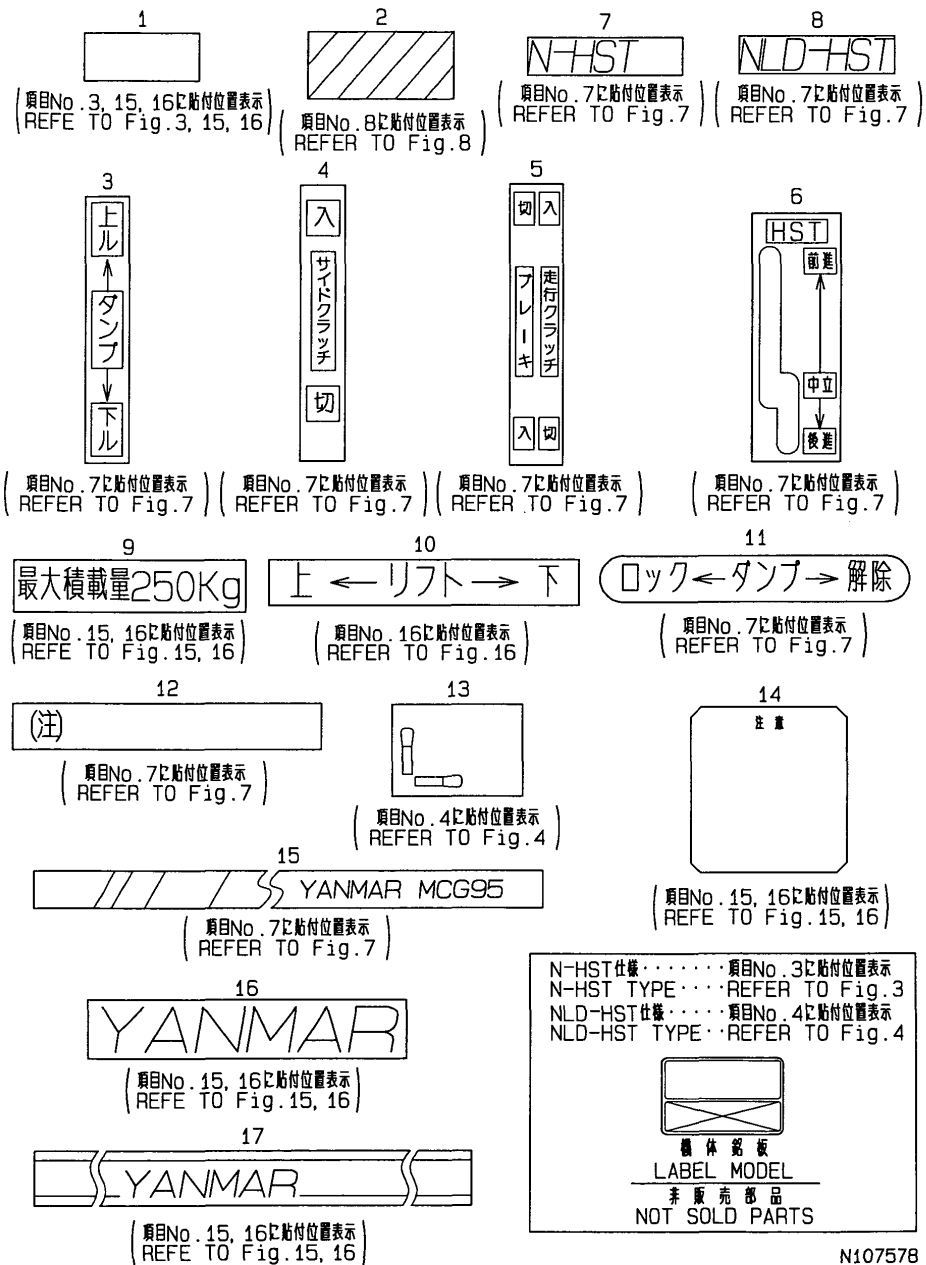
1

(項目No.3, 15, 16に貼付位置表示 REFE TO Fig.3, 15, 16)

2

(項目No.8に貼付位置表示 REFER TO Fig.8)

7

N-HST

(項目No.7に貼付位置表示 REFER TO Fig.7)

8

NLD-HST

(項目No.7に貼付位置表示 REFER TO Fig.7)

3

上ル

ダンプ

下ル

(項目No.7に貼付位置表示 REFER TO Fig.7)

4

入

サイドクラッチ

切

(項目No.7に貼付位置表示 REFER TO Fig.7)

5

切 入

ブレーキ

走行クラッチ

入 切

(項目No.7に貼付位置表示 REFER TO Fig.7)

6

HST

前進

中立

後進

(項目No.7に貼付位置表示 REFER TO Fig.7)

9

最大積載量250Kg

(項目No.15, 16に貼付位置表示 REFE TO Fig.15, 16)

10

上 ← リフト → 下

(項目No.16に貼付位置表示 REFER TO Fig.16)

11

ロック ← ダンプ → 解除

(項目No.7に貼付位置表示 REFER TO Fig.7)

12

(注)

(項目No.7に貼付位置表示 REFER TO Fig.7)

13

(項目No.4に貼付位置表示 REFER TO Fig.4)

14

注意

(項目No.15, 16に貼付位置表示 REFE TO Fig.15, 16)

15

YANMAR MCG95

(項目No.7に貼付位置表示 REFER TO Fig.7)

16

YANMAR

(項目No.15, 16に貼付位置表示 REFE TO Fig.15, 16)

17

YANMAR

(項目No.15, 16に貼付位置表示 REFE TO Fig.15, 16)

N-HST仕様・・・・・・・項目No.3に貼付位置表示
N-HST TYPE・・・・REFER TO Fig.3
NLD-HST仕様・・・・・項目No.4に貼付位置表示
NLD-HST TYPE・・REFER TO Fig.4

機体銘板
LABEL MODEL
非販売部品
NOT SOLD PARTS

N107578